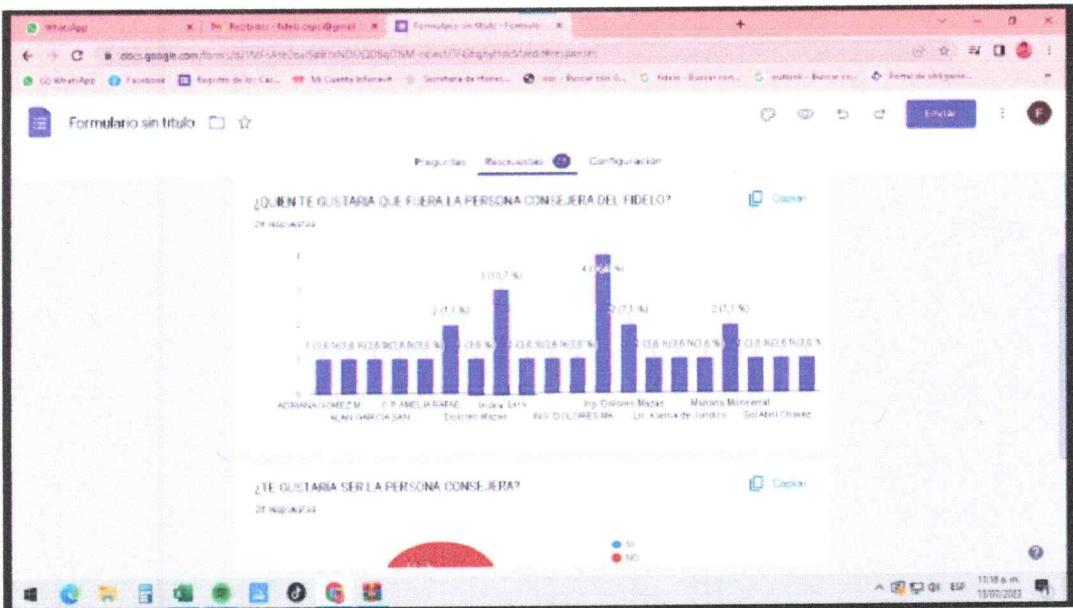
WhatsApp
Recibidos - fidelo.ospc@gmail
Formulario sin título - Formulario
docs.google.com/forms/d/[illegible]/edit#responses
WhatsApp Facebook Registro de los Cas... Mi Cuenta Infonavit Secretaría de Hacien... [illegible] fidelo - Buscar con... outlook - Buscar con... Portal de obligacion...

Formulario sin título

Enviar

Preguntas Respuestas 28 Configuración

¿QUIEN TE GUSTARIA QUE FUERA LA PERSONA CONSEJERA DEL FIDELO?
28 respuestas
Copiar

4
3
2
1
0

1 (3,6 %) 1 (3,6 %) 1 (3,6 %) 1 (3,6 %) 1 (3,6 %) 2 (7,1 %) 1 (3,6 %) 3 (10,7 %) 1 (3,6 %) 1 (3,6 %) 1 (3,6 %) 4 (14,3 %) 2 (7,1 %) 1 (3,6 %) 1 (3,6 %) 1 (3,6 %) 2 (7,1 %) 1 (3,6 %) 1 (3,6 %) 1 (3,6 %)

ADRIANA GOMEZ M... C.P. AMELIA RAFAE... Indira Eslo... Ing. Dolores Mazas Mariana Monserrat
ALAN GARCIA SAN... Dolores Mazas ING. DOLORES MA... Lic. Karina de Jurídico Sol Abril Chavez

¿TE GUSTARIA SER LA PERSONA CONSEJERA?
28 respuestas
Copiar

SI
NO

11:18 a.m.
13/07/2023
ESP